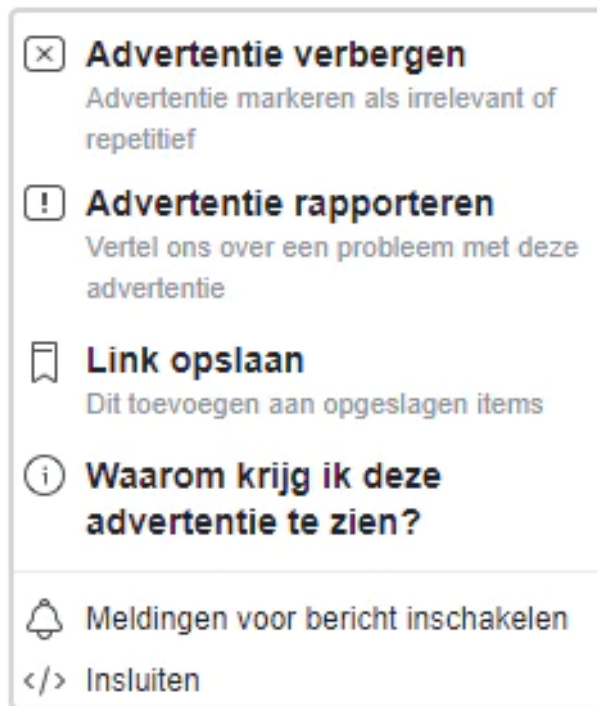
Advertentie verbergen
Advertentie markeren als irrelevant of repetitief

Advertentie rapporteren
Vertel ons over een probleem met deze advertentie

Link opslaan
Dit toevoegen aan opgeslagen items

Waarom krijg ik deze advertentie te zien?

Meldingen voor bericht inschakelen

</> Insluiten